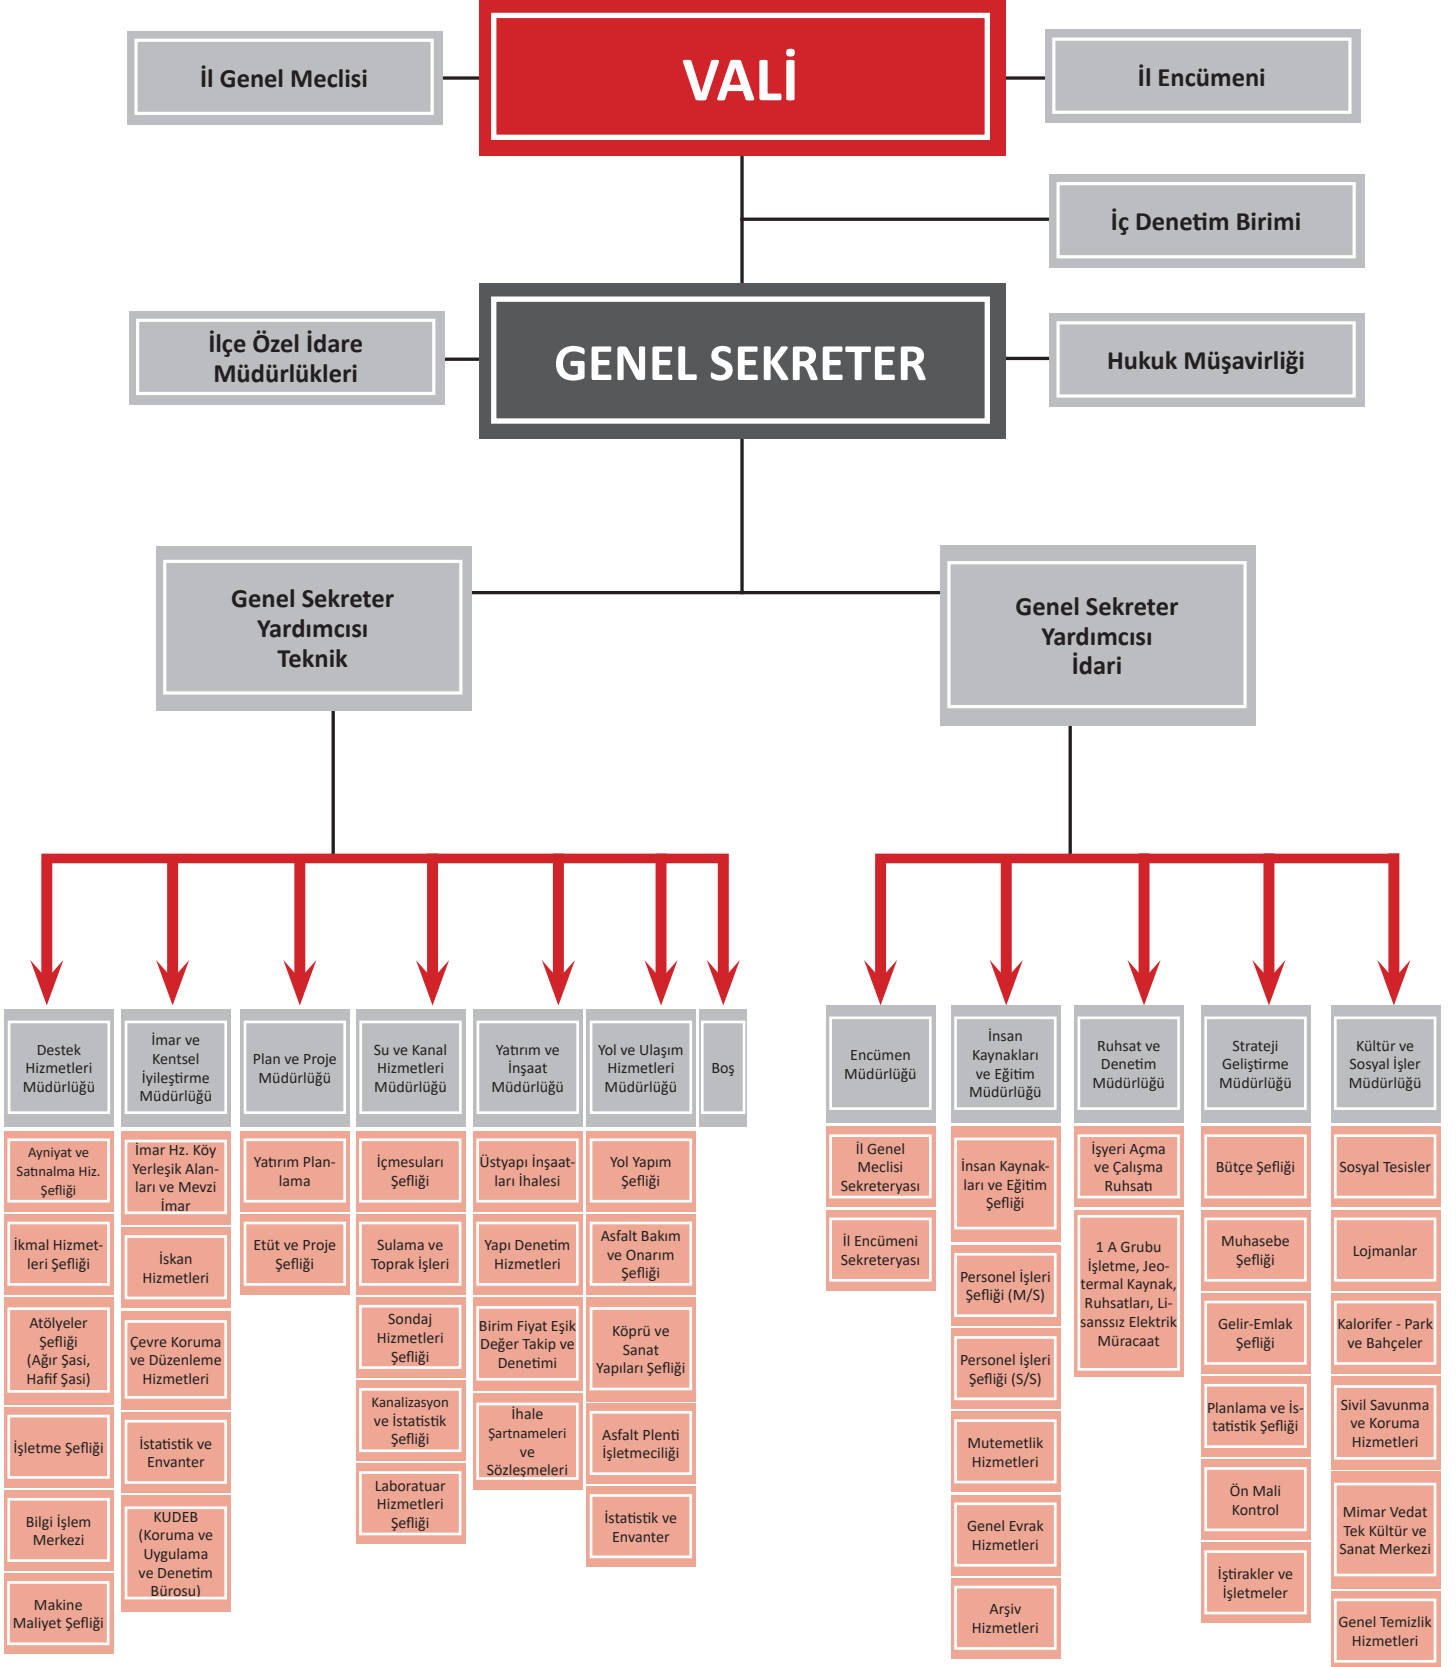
İl Genel Meclisi

VALİ

İl Encümeni

İç Denetim Birimi

İlçe Özel İdare Müdürlükleri

GENEL SEKRETER

Hukuk Müşavirliği

Genel Sekreter Yardımcısı Teknik

Genel Sekreter Yardımcısı İdari

Destek Hizmetleri Müdürlüğü

Ayniyat ve Satınalma Hiz. Şefliği

İkmal Hizmetleri Şefliği

Atölyeler Şefliği (Ağır Şasi, Hafif Şasi)

İşletme Şefliği

Bilgi İşlem Merkezi

Makine Maliyet Şefliği

İmar ve Kentsel İyileştirme Müdürlüğü

İmar Hz. Köy Yerleşik Alanları ve Mevzi İmar

İskan Hizmetleri

Çevre Koruma ve Düzenleme Hizmetleri

İstatistik ve Envanter

KUDEB (Koruma ve Uygulama ve Denetim Bürosu)

Plan ve Proje Müdürlüğü

Yatırım Planlama

Etüt ve Proje Şefliği

Su ve Kanal Hizmetleri Müdürlüğü

İçmesuları Şefliği

Sulama ve Toprak İşleri

Sondaj Hizmetleri Şefliği

Kanalizasyon ve İstatistik Şefliği

Laboratuar Hizmetleri Şefliği

Yatırım ve İnşaat Müdürlüğü

Üstyapı İnşaatları İhalesi

Yapı Denetim Hizmetleri

Birim Fiyat Eşik Değer Takip ve Denetimi

İhale Şartnameleri ve Sözleşmeleri

Yol ve Ulaşım Hizmetleri Müdürlüğü

Yol Yapım Şefliği

Asfalt Bakım ve Onarım Şefliği

Köprü ve Sanat Yapıları Şefliği

Asfalt Plenti İşletmeciliği

İstatistik ve Envanter

Boş

Encümen Müdürlüğü

İl Genel Meclisi Sekreteryası

İl Encümeni Sekreteryası

İnsan Kaynakları ve Eğitim Müdürlüğü

İnsan Kaynakları ve Eğitim Şefliği

Personel İşleri Şefliği (M/S)

Personel İşleri Şefliği (S/S)

Mutemetlik Hizmetleri

Genel Evrak Hizmetleri

Arşiv Hizmetleri

Ruhsat ve Denetim Müdürlüğü

İşyeri Açma ve Çalışma Ruhsatı

1 A Grubu İşletme, Jeotermal Kaynak, Ruhsatları, Lisanssız Elektrik Müracaat

Strateji Geliştirme Müdürlüğü

Bütçe Şefliği

Muhasebe Şefliği

Gelir-Emlak Şefliği

Planlama ve İstatistik Şefliği

Ön Mali Kontrol

İştirakler ve İşletmeler

Kültür ve Sosyal İşler Müdürlüğü

Sosyal Tesisler

Lojmanlar

Kalorifer - Park ve Bahçeler

Sivil Savunma ve Koruma Hizmetleri

Mimar Vedat Tek Kültür ve Sanat Merkezi

Genel Temizlik Hizmetleri